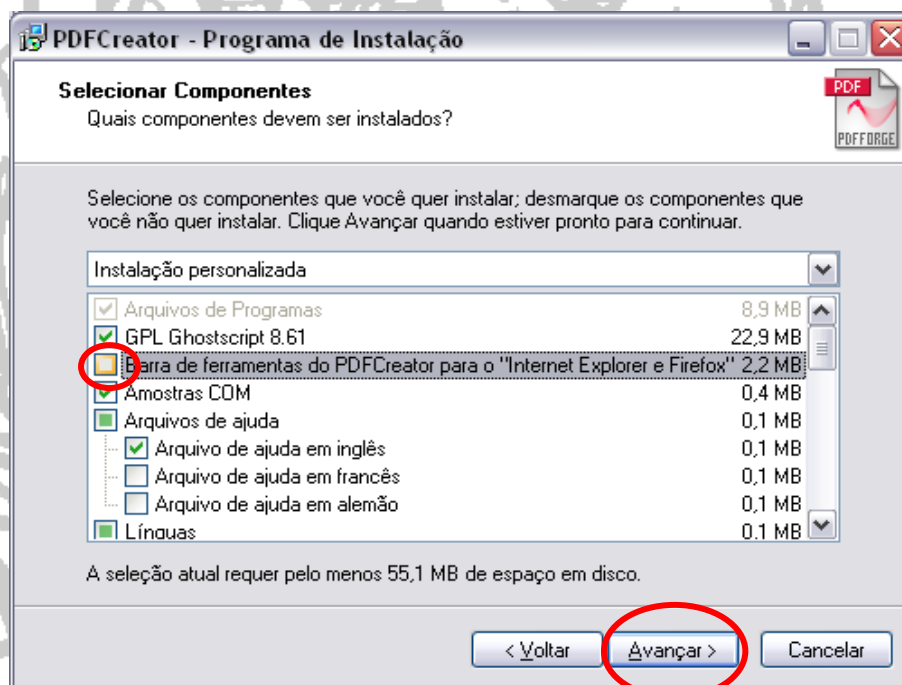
PDFCreator - Programa de Instalação

Selecionar Componentes
Quais componentes devem ser instalados?

PDF
PDFFORGE

Selecione os componentes que você quer instalar; desmarque os componentes que você não quer instalar. Clique Avançar quando estiver pronto para continuar.

Instalação personalizada

| | |
|---|---|
| Arquivos de Programas | 8,9 MB |
| GPL Ghostscript 8.61 | 22,9 MB |
| Barra de ferramentas do PDFCreator para o "Internet Explorer e Firefox" | 2,2 MB |
| Amostras COM | 0,4 MB |
| Arquivos de ajuda | 0,1 MB |
| Arquivo de ajuda em inglês | 0,1 MB |
| Arquivo de ajuda em francês | 0,1 MB |
| Arquivo de ajuda em alemão | 0,1 MB |
| Línguas | 0,1 MB |

A seleção atual requer pelo menos 55,1 MB de espaço em disco.

< Voltar | Avançar > | Cancelar